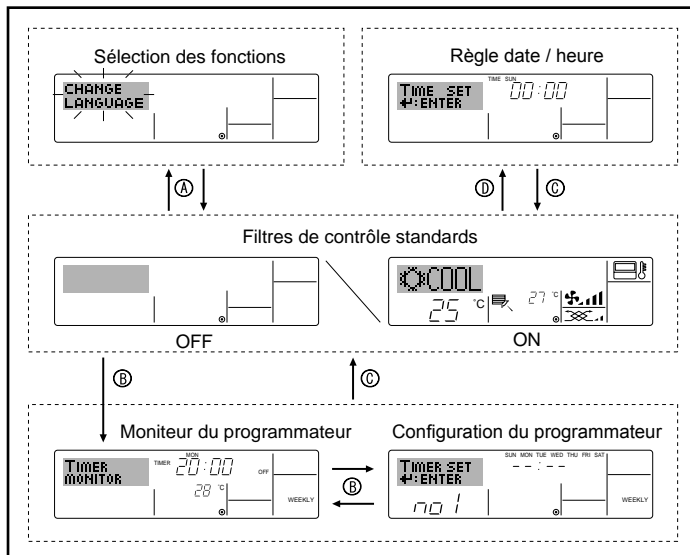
Sélection des fonctions

CHANGE LANGUAGE

Règle date / heure

TIME SET ↵:ENTER

TIME SUN

00:00

Ⓐ

Ⓓ

Ⓒ

Filtres de contrôle standards

COOL

25 °C

27 °C

OFF

ON

Ⓑ

Ⓒ

Moniteur du programmateur

Configuration du programmateur

TIMER MONITOR

TIMER

MON

20:00

OFF

28 °C

WEEKLY

Ⓑ

TIMER SET ↵:ENTER

SUN MON TUE WED THU FRI SAT

--:--

no 1

WEEKLY